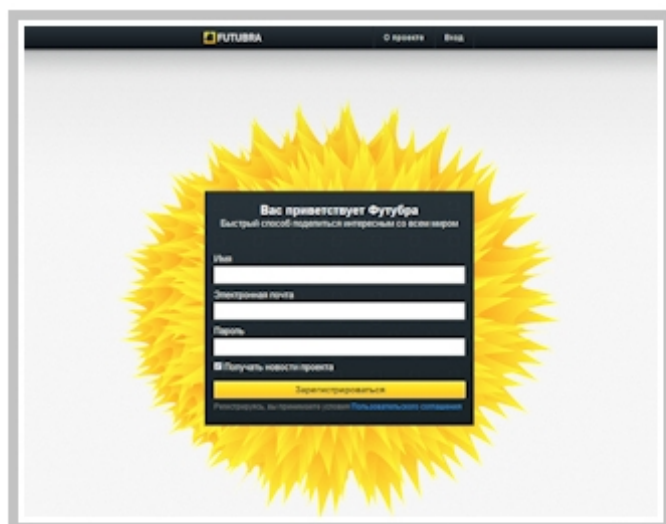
FUTUBRA

О проекте Вход

Вас приветствует Футубра

Быстрый способ поделиться интересным со всем миром

Имя

Электронная почта

Пароль

Получать новости проекта

Зарегистрироваться

Регистрируясь, вы принимаете условия Пользовательского соглашения